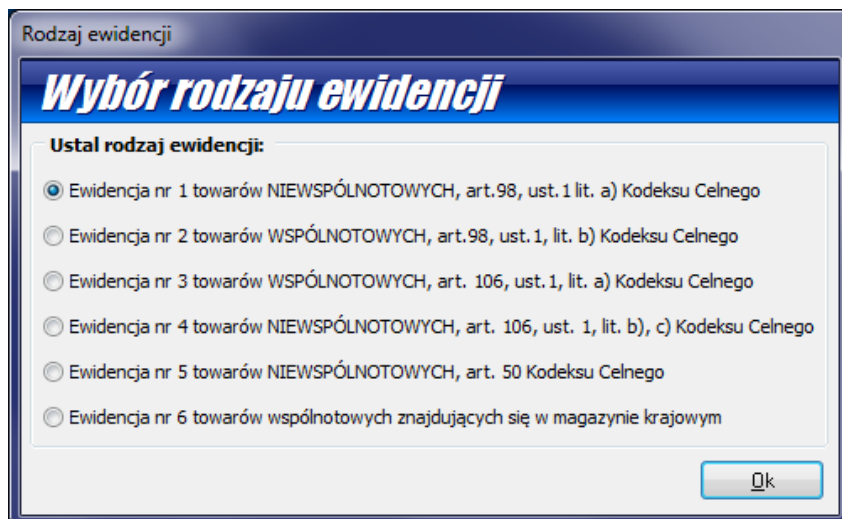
Rodzaj ewidencji

Wybór rodzaju ewidencji

Ustal rodzaj ewidencji:

Ewidencja nr 1 towarów NIEWSPÓLNOTOWYCH, art.98, ust.1 lit. a) Kodeksu Celnego

Ewidencja nr 2 towarów WSPÓLNOTOWYCH, art.98, ust.1, lit. b) Kodeksu Celnego

Ewidencja nr 3 towarów WSPÓLNOTOWYCH, art. 106, ust.1, lit. a) Kodeksu Celnego

Ewidencja nr 4 towarów NIEWSPÓLNOTOWYCH, art. 106, ust. 1, lit. b), c) Kodeksu Celnego

Ewidencja nr 5 towarów NIEWSPÓLNOTOWYCH, art. 50 Kodeksu Celnego

Ewidencja nr 6 towarów wspólnotowych znajdujących się w magazynie krajowym

Ok